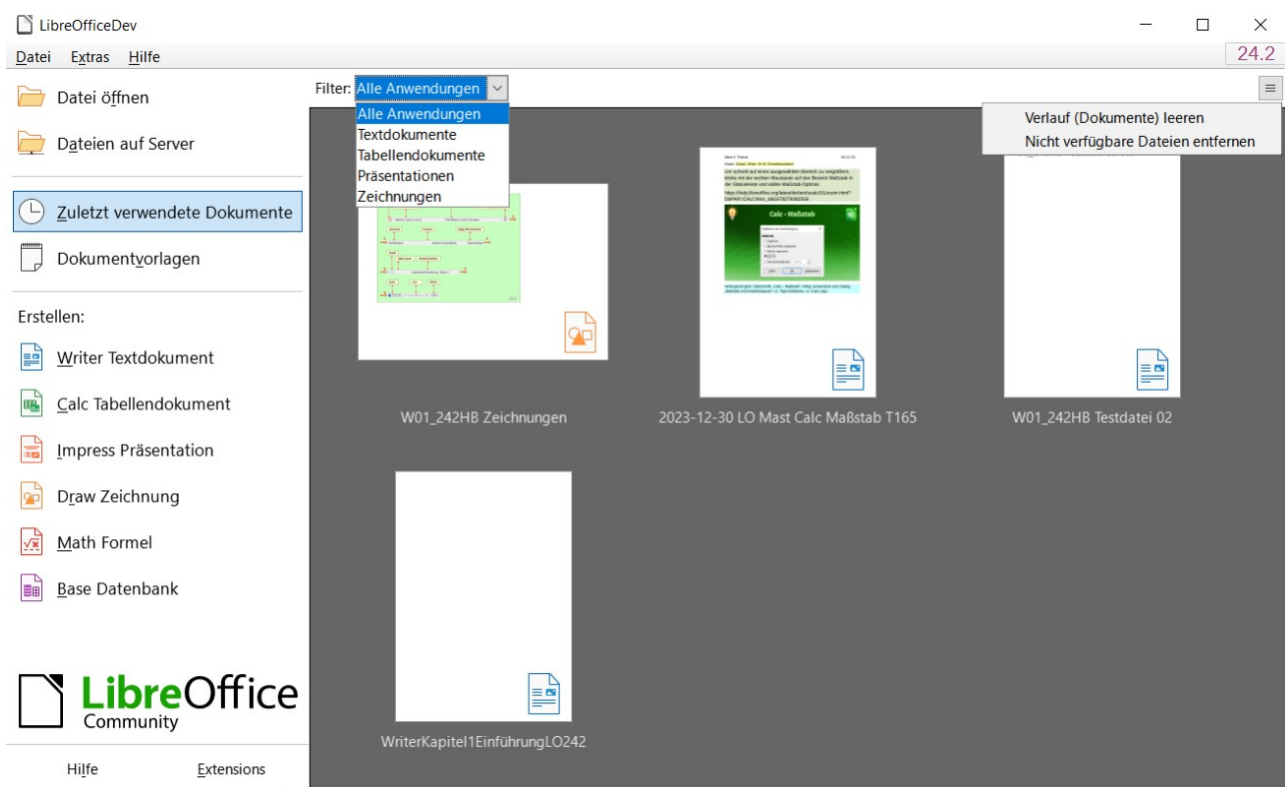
LibreOfficeDev

Datei Extras Hilfe

24.2

Datei öffnen

Dateien auf Server

Zuletzt verwendete Dokumente

Dokumentvorlagen

Erstellen:

Writer Textdokument

Calc Tabellendokument

Impress Präsentation

Draw Zeichnung

Math Formel

Base Datenbank

LibreOffice Community

Hilfe Extensions

Filter: Alle Anwendungen

Alle Anwendungen
Textdokumente
Tabellendokumente
Präsentationen
Zeichnungen

Verlauf (Dokumente) leeren
Nicht verfügbare Dateien entfernen

Calc - Maßstab

W01_242HB Zeichnungen

2023-12-30 LO Mast Calc Maßstab T165

W01_242HB Testdatei 02

WriterKapitel1EinführungLO242